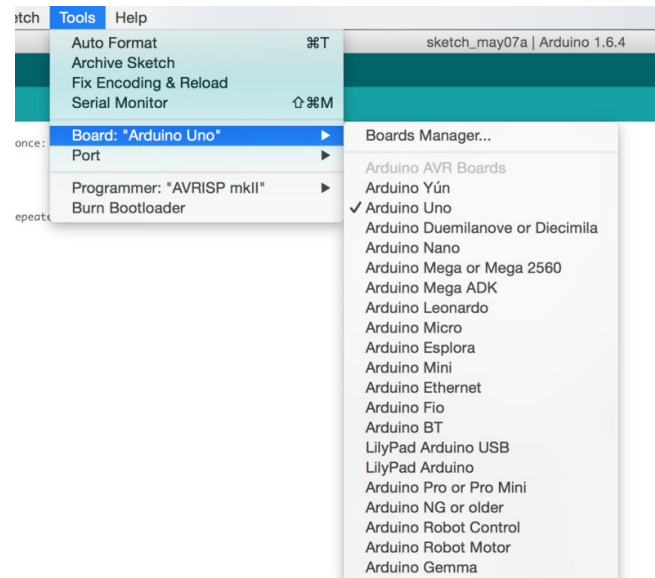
etch Tools Help

Auto Format ⌘T
Archive Sketch
Fix Encoding & Reload
Serial Monitor ⇧⌘M

sketch_may07a | Arduino 1.6.4

once:

Board: "Arduino Uno"
Port

Programmer: "AVRISP mkII"
Burn Bootloader

epeate

Boards Manager...

Arduino AVR Boards
Arduino Yún
✓ Arduino Uno
Arduino Duemilanove or Diecimila
Arduino Nano
Arduino Mega or Mega 2560
Arduino Mega ADK
Arduino Leonardo
Arduino Micro
Arduino Esplora
Arduino Mini
Arduino Ethernet
Arduino Fio
Arduino BT
LilyPad Arduino USB
LilyPad Arduino
Arduino Pro or Pro Mini
Arduino NG or older
Arduino Robot Control
Arduino Robot Motor
Arduino Gemma